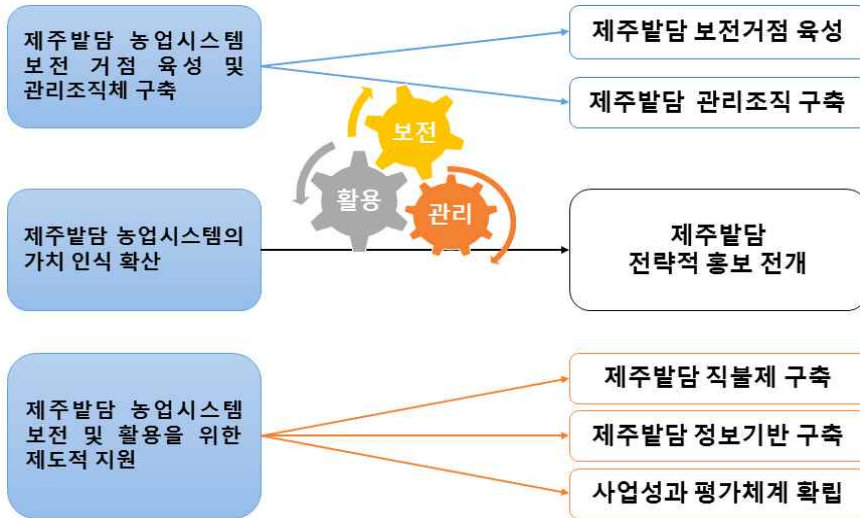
제주밭담 농업시스템 보전 거점 육성 및 관리조직체 구축

제주밭담 보전거점 육성

제주밭담 관리조직 구축

보전

활용

관리

제주밭담 농업시스템의 가치 인식 확산

제주밭담 전략적 홍보 전개

제주밭담 농업시스템 보전 및 활용을 위한 제도적 지원

제주밭담 직불제 구축

제주밭담 정보기반 구축

사업성과 평가체계 확립